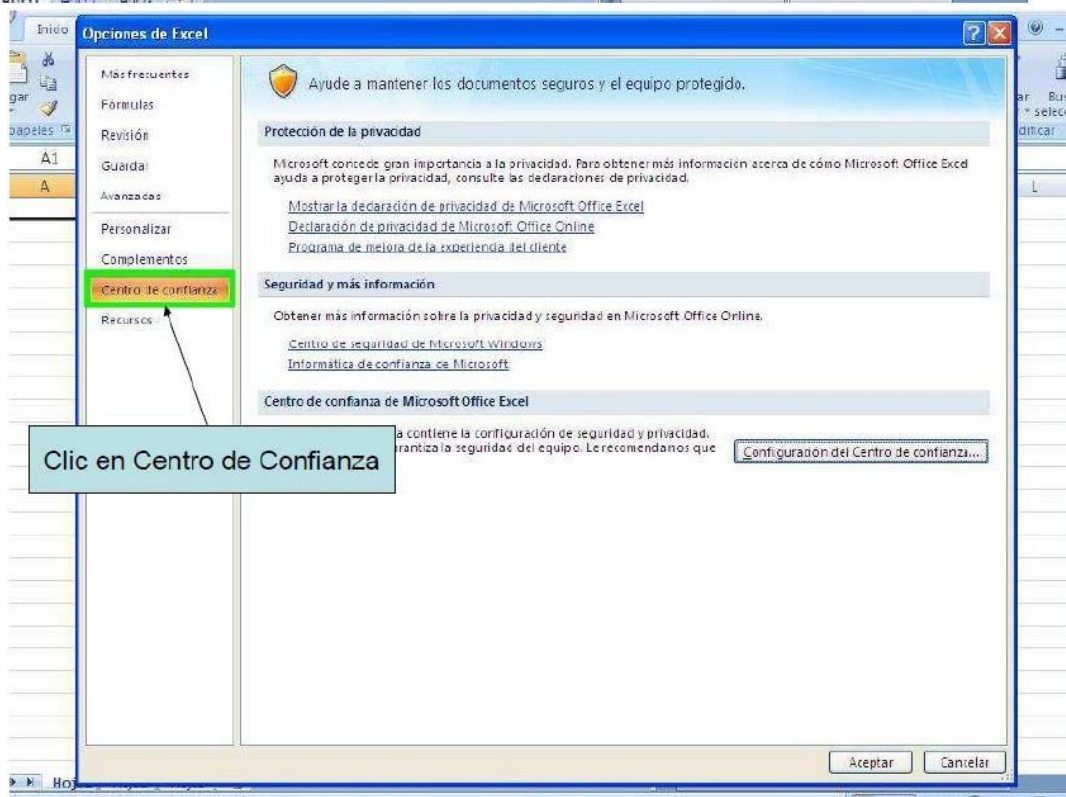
Inicio

Opciones de Excel

Más frecuentes
Fórmulas
Revisión
Guardar
Avanzadas
Personalizar
Complementos
Centro de confianza
Recursos

Ayude a mantener los documentos seguros y el equipo protegido.

Protección de la privacidad

Microsoft concede gran importancia a la privacidad. Para obtener más información acerca de cómo Microsoft Office Excel ayuda a proteger la privacidad, consulte las declaraciones de privacidad.

Mostrar la declaración de privacidad de Microsoft Office Excel
Declaración de privacidad de Microsoft Office Online
Programa de mejora de la experiencia del cliente

Seguridad y más información

Obtener más información sobre la privacidad y seguridad en Microsoft Office Online.

Centro de seguridad de Microsoft Windows
Informática de confianza de Microsoft

Centro de confianza de Microsoft Office Excel

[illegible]a contiene la configuración de seguridad y privacidad. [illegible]rantiza la seguridad del equipo. Le recomendamos que

Configuración del Centro de confianza...

Clic en Centro de Confianza

Aceptar
Cancelar

A1
A
L
gar
papeles
ar Bu
selec
dificar
Ho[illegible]